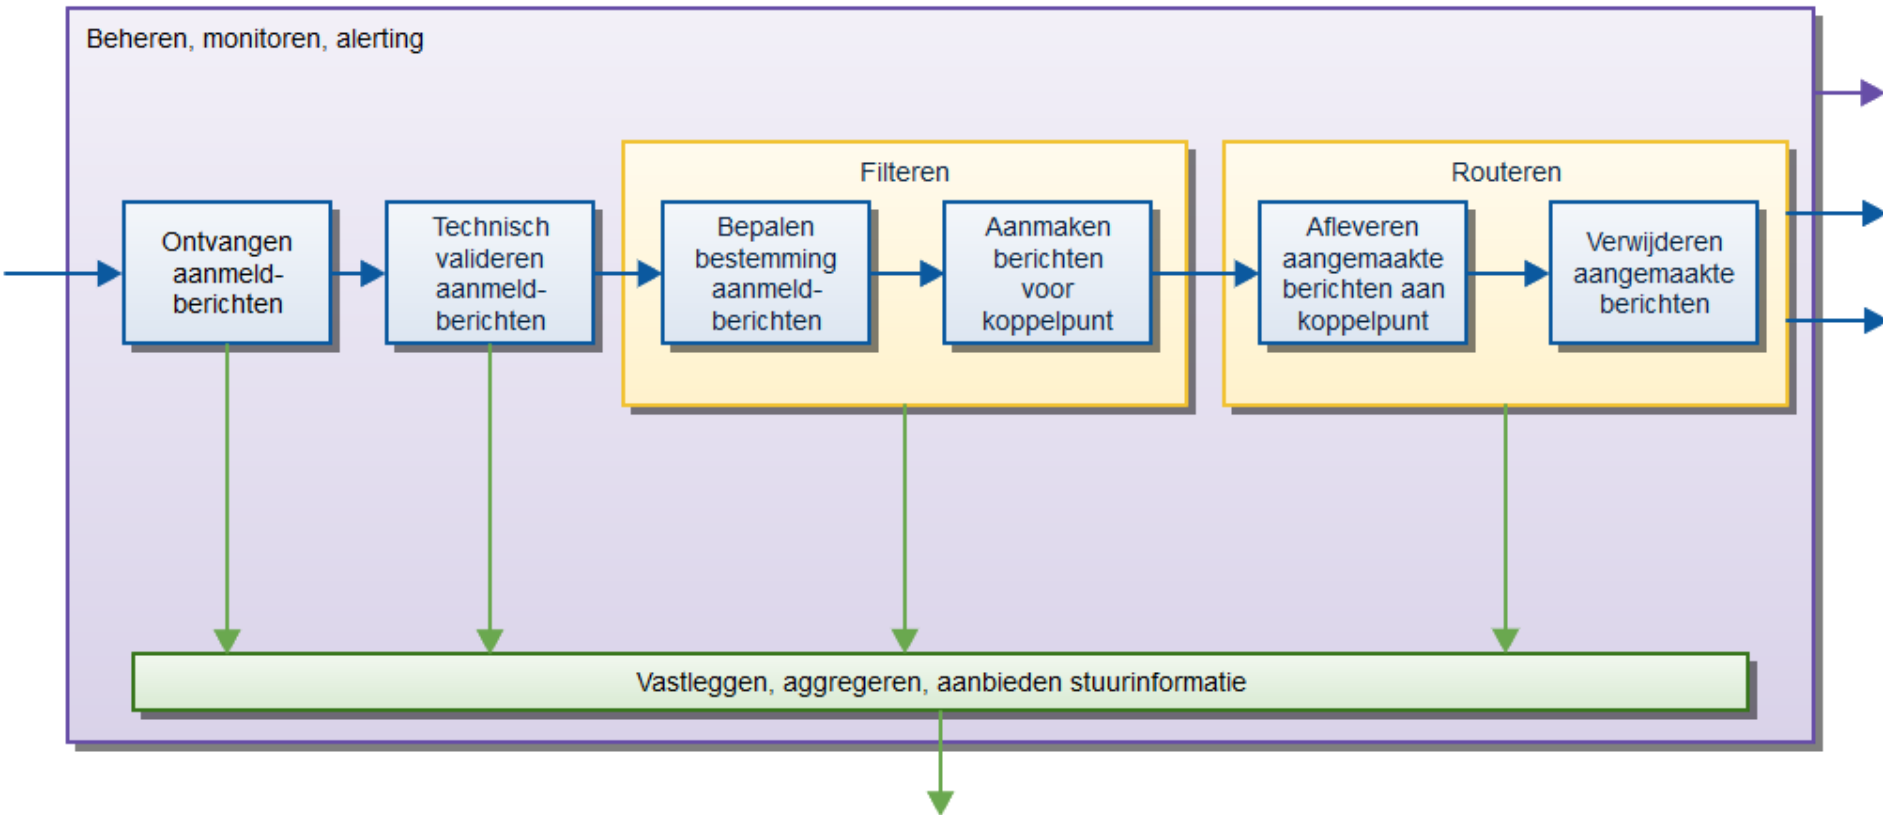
Beheren, monitoren, alerting

Ontvangen aanmeld-berichten

Technisch valideren aanmeld-berichten

Filteren

Bepalen bestemming aanmeld-berichten

Aanmaken berichten voor koppelpunt

Routeren

Afleveren aangemaakte berichten aan koppelpunt

Verwijderen aangemaakte berichten

Vastleggen, aggregeren, aanbieden stuurinformatie